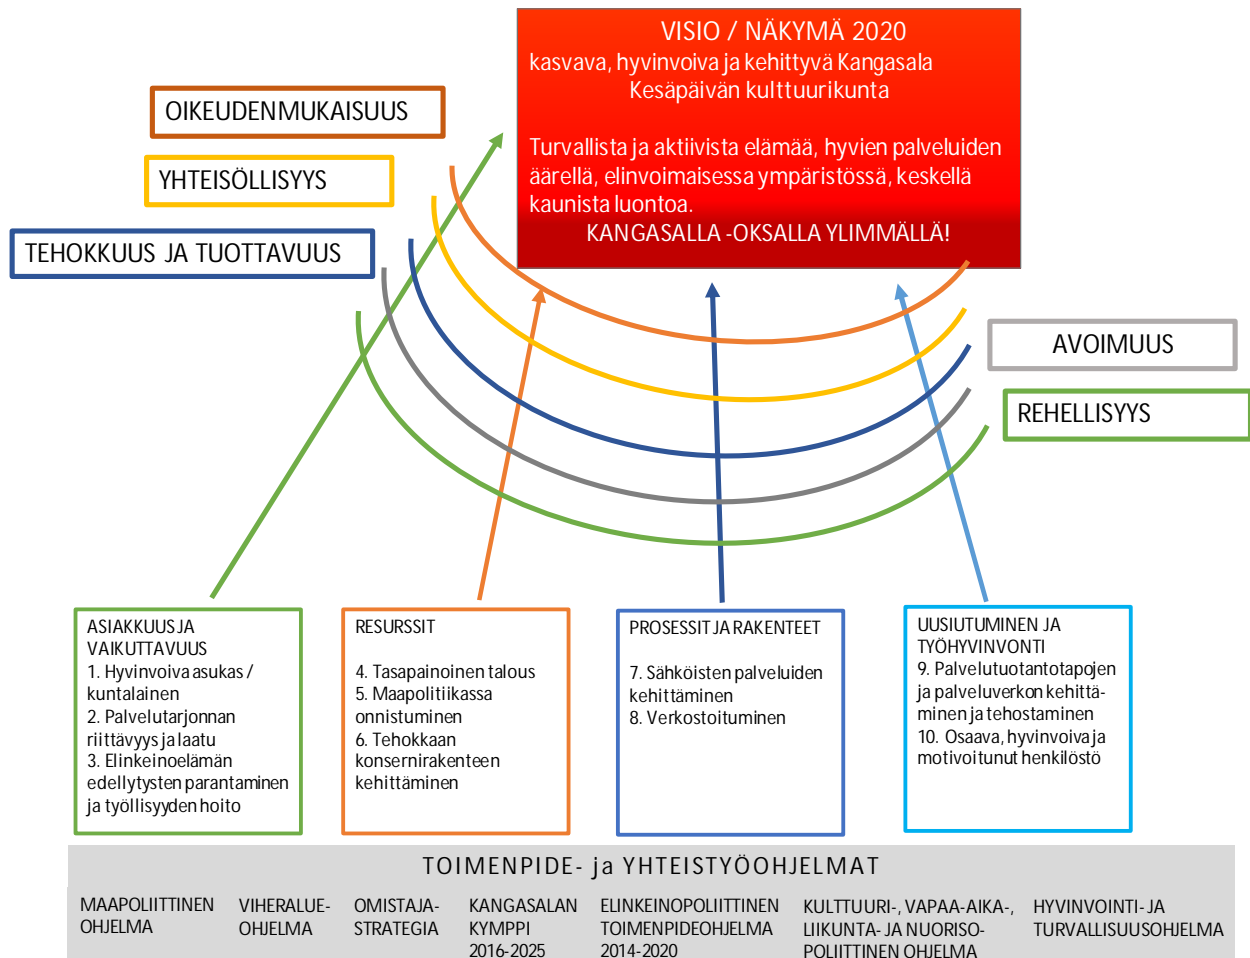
VISIO / NÄKYMÄ 2020
kasvava, hyvinvoiva ja kehittyvä Kangasala
Kesäpäivän kulttuurikunta

Turvallista ja aktiivista elämää, hyvien palveluiden äärellä, elinvoimaisessa ympäristössä, keskellä kaunista luontoa.
KANGASALLA -OKSALLA YLIMMÄLLÄ!

OIKEUDENMUKAISUUS

YHTEISÖLLISYYS

TEHOKKUUS JA TUOTTAVUUS

AVOIMUUS

REHELLISYYS

ASIAKKUUS JA VAIKUTTAVUUS
1. Hyvinvoiva asukas / kuntalainen
2. Palvelutarjonnan riittävyys ja laatu
3. Elinkeinoelämän edellytysten parantaminen ja työllisyyden hoito

RESURSSIT

4. Tasapainoinen talous
5. Maapolitiikassa onnistuminen
6. Tehokkaan konsernirakenteen kehittäminen

PROSESSIT JA RAKENTEET

7. Sähköisten palveluiden kehittäminen
8. Verkostoituminen

UUSIUTUMINEN JA TYÖHYVINVONTI
9. Palvelutuotantotapojen ja palveluverkon kehittäminen ja tehostaminen
10. Osaava, hyvinvoiva ja motivoitunut henkilöstö

TOIMENPIDE- ja YHTEISTYÖOHJELMAT

MAAPOLIITTINEN OHJELMA

VIHERALUE-OHJELMA

OMISTAJA-STRATEGIA

KANGASALAN KYMPPI 2016-2025

ELINKEINOPOLIITTINEN TOIMENPIDEOHJELMA 2014-2020

KULTTUURI-, VAPAA-AIKA-, LIIKUNTA- JA NUORISO-POLIITTINEN OHJELMA

HYVINVOINTI- JA TURVALLISUUSOHJELMA